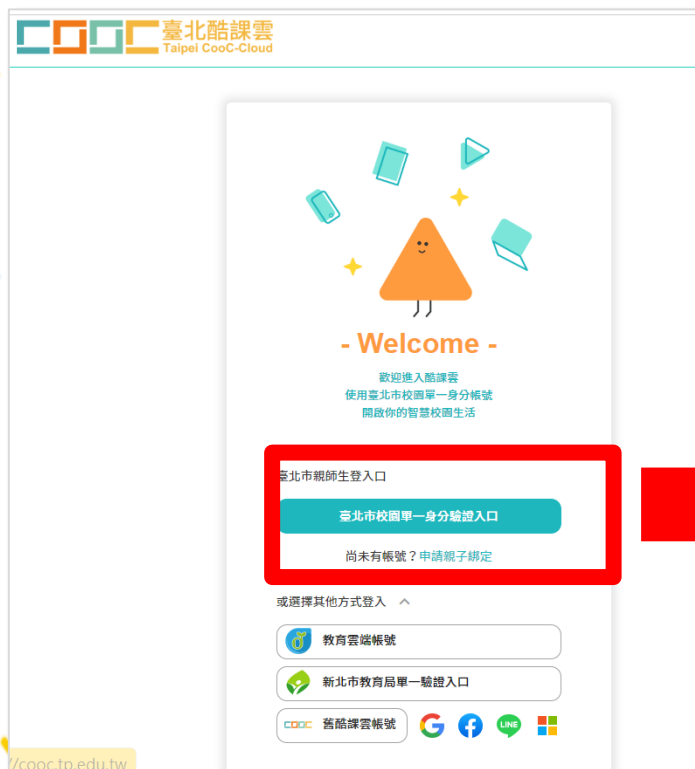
COOC 臺北酷課雲
Taipei CooC-Cloud

- Welcome -

歡迎進入酷課雲
使用臺北市校園單一身分帳號
開啟你的智慧校園生活

臺北市親師生登入口

臺北市校園單一身分驗證入口

尚未有帳號？申請親子綁定

或選擇其他方式登入

教育雲端帳號

新北市教育局單一驗證入口

COOC 舊酷課雲帳號

LINE

/cooc.tp.edu.tw